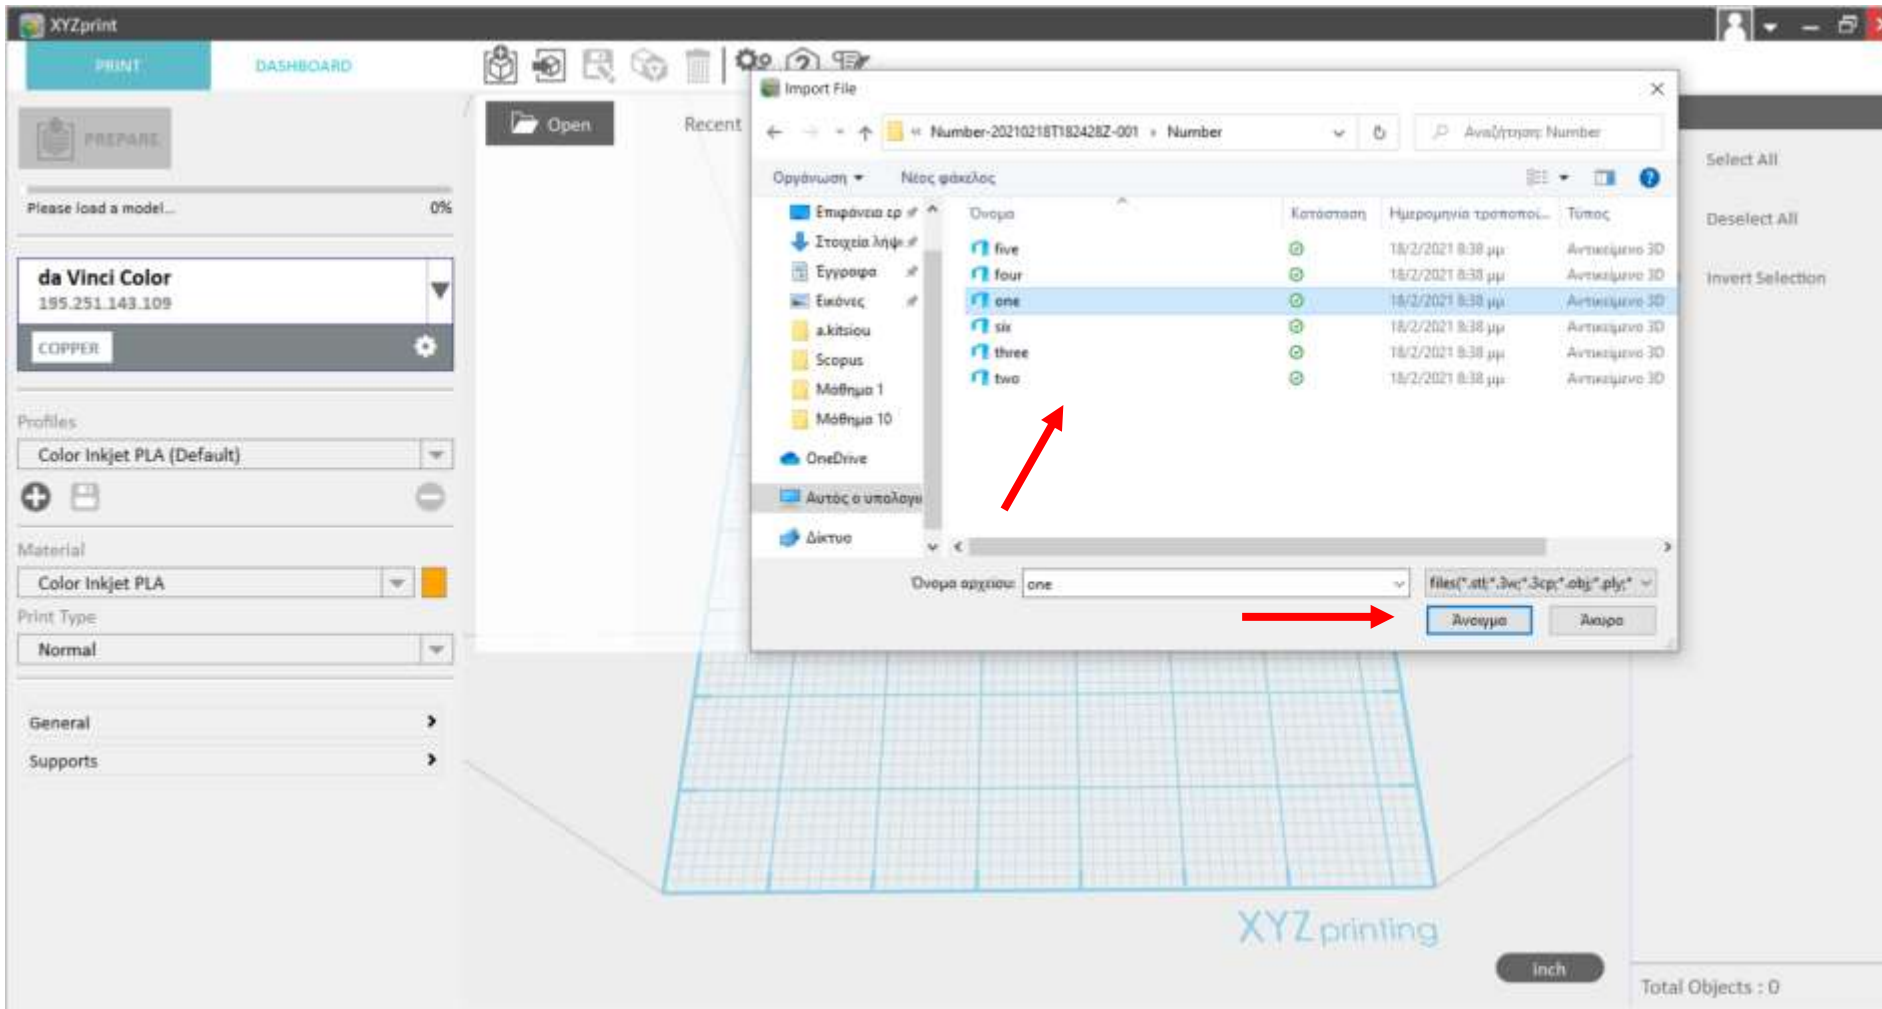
XYZprint

PRINT
DASHBOARD

PREPARE

Please load a model...
0%

da Vinci Color
195.251.143.109
COPPER

Profiles
Color Inkjet PLA (Default)

Material
Color Inkjet PLA

Print Type
Normal

General
Supports

Open
Recent

Import File

« Number-20210218T182428Z-001 › Number
Αναζήτηση: Number

Οργάνωση ▾
Νέος φάκελος

Επιφάνεια εργ
Στοιχεία λήψ
Έγγραφα
Εικόνες
a.kitsiou
Scopus
Μάθημα 1
Μάθημα 10
OneDrive
Αυτός ο υπολογι
Δίκτυο

| Όνομα | Κατάσταση | Ημερομηνία τροποποί... | Τύπος |
|---|---|---|---|
| five | | 18/2/2021 8:38 μμ | Αντικείμενο 3D |
| four | | 18/2/2021 8:38 μμ | Αντικείμενο 3D |
| one | | 18/2/2021 8:38 μμ | Αντικείμενο 3D |
| six | | 18/2/2021 8:38 μμ | Αντικείμενο 3D |
| three | | 18/2/2021 8:38 μμ | Αντικείμενο 3D |
| two | | 18/2/2021 8:38 μμ | Αντικείμενο 3D |

Όνομα αρχείου: one
files(*.stl;*.3w;*.3cp;*.obj;*.ply;*
Άνοιγμα
Άκυρο

Select All
Deselect All
Invert Selection

XYZ printing
Inch
Total Objects : 0